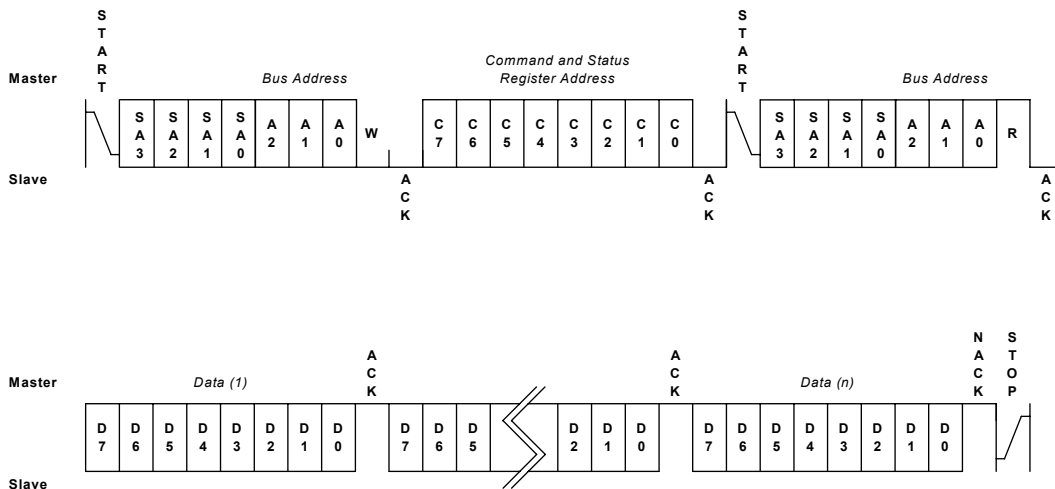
START

Master

Bus Address

Command and Status Register Address

START

Bus Address

| SA3 | SA2 | SA1 | SA0 | A2 | A1 | A0 | W | ACK | C7 | C6 | C5 | C4 | C3 | C2 | C1 | C0 | ACK | SA3 | SA2 | SA1 | SA0 | A2 | A1 | A0 | R | ACK |
|---|---|---|---|---|---|---|---|---|---|---|---|---|---|---|---|---|---|---|---|---|---|---|---|---|---|---|

Slave

Master

Data (1)

ACK

ACK

Data (n)

NACK

STOP

| D7 | D6 | D5 | D4 | D3 | D2 | D1 | D0 | D7 | D6 | D5 | D2 | D1 | D0 | D7 | D6 | D5 | D4 | D3 | D2 | D1 | D0 |
|---|---|---|---|---|---|---|---|---|---|---|---|---|---|---|---|---|---|---|---|---|---|

Slave